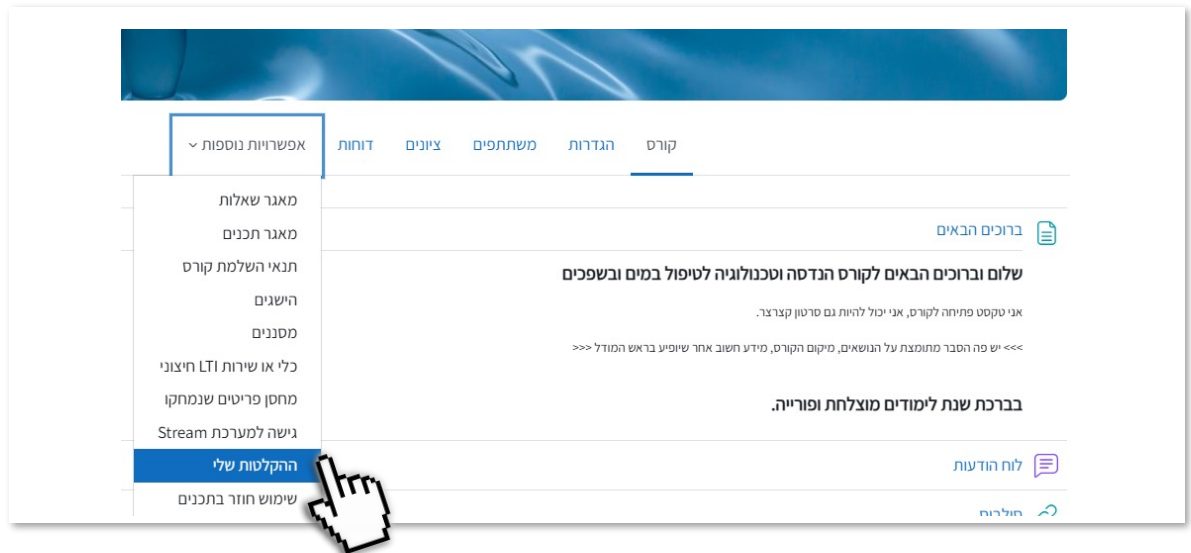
קורס הגדרות משתתפים ציונים דוחות אפשרויות נוספות

מאגר שאלות
מאגר תכנים
תנאי השלמת קורס
הישגים
מסננים
כלי או שירות LTI חיצוני
מחסן פריטים שנמחקו
גישה למערכת Stream
ההקלטות שלי
שימוש חוזר בתכנים

ברוכים הבאים

שלום וברוכים הבאים לקורס הנדסה וטכנולוגיה לטיפול במים ובשפכים

אני טקסט פתיחה לקורס, אני יכול להיות גם סרטון קצרצר.

<<< יש פה הסבר מתומצת על הנושאים, מיקום הקורס, מידע חשוב אחר שיופיע בראש המודל >>>

בברכת שנת לימודים מוצלחת ופורייה.

לוח הודעות

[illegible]